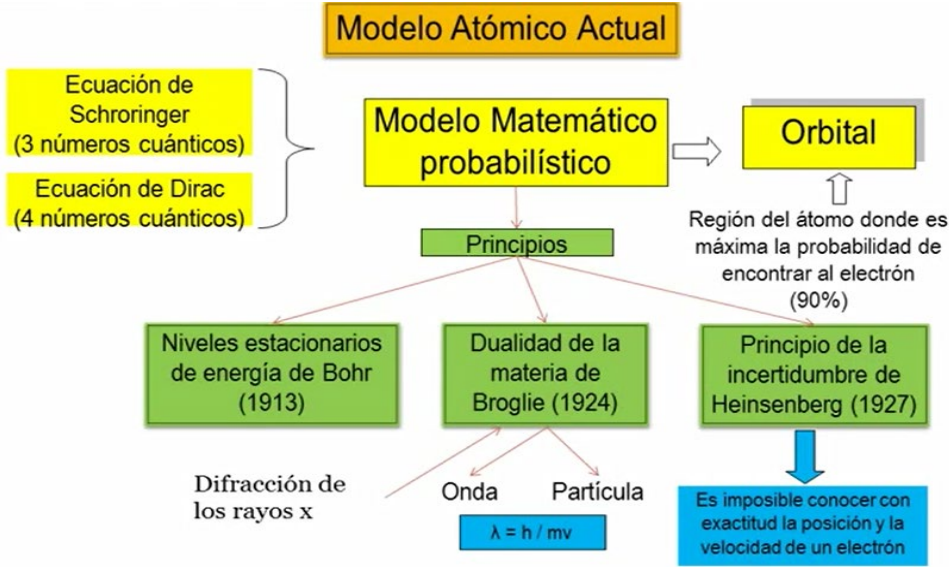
Modelo Atómico Actual

Ecuación de Schroringer (3 números cuánticos)

Ecuación de Dirac (4 números cuánticos)

Modelo Matemático probabilístico

Orbital

Región del átomo donde es máxima la probabilidad de encontrar al electrón (90%)

Principios

Niveles estacionarios de energía de Bohr (1913)

Dualidad de la materia de Broglie (1924)

Principio de la incertidumbre de Heinsenberg (1927)

Difracción de los rayos x

Onda

Partícula

$\lambda = h / mv$

Es imposible conocer con exactitud la posición y la velocidad de un electrón